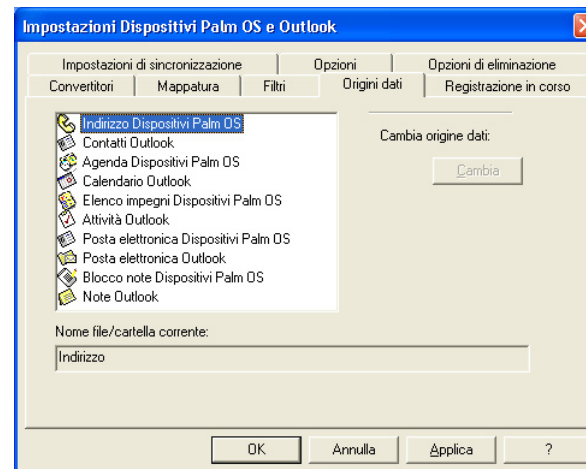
Impostazioni Dispositivi Palm OS e Outlook

Impostazioni di sincronizzazione | Opzioni | Opzioni di eliminazione
Convertitori | Mappatura | Filtri | Origini dati | Registrazione in corso

Indirizzo Dispositivi Palm OS
Contatti Outlook
Agenda Dispositivi Palm OS
Calendario Outlook
Elenco impegni Dispositivi Palm OS
Attività Outlook
Posta elettronica Dispositivi Palm OS
Posta elettronica Outlook
Blocco note Dispositivi Palm OS
Note Outlook

Cambia origine dati:

Cambia

Nome file/cartella corrente:

Indirizzo

OK | Annulla | Applica | ?